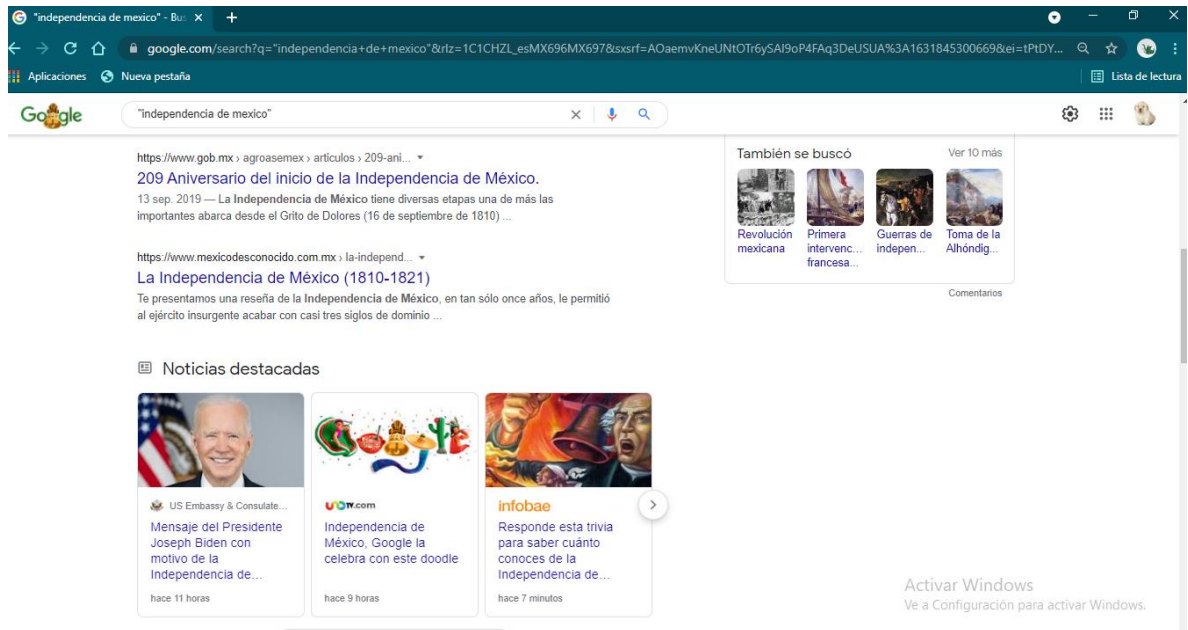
"independencia de mexico" - Bus ×

google.com/search?q="independencia+de+mexico"&rlz=1C1CHZL_esMX696MX697&sxsrf=AOaemvKneUNtOTr6ySAI9oP4FAq3DeUSUA%3A1631845300669&ei=tPtDY...

Aplicaciones Nueva pestaña

Lista de lectura

Google

"independencia de mexico"

https://www.gob.mx › agroasemex › articulos › 209-ani...

209 Aniversario del inicio de la Independencia de México.

13 sep. 2019 — La Independencia de México tiene diversas etapas una de más las importantes abarca desde el Grito de Dolores (16 de septiembre de 1810) ...

https://www.mexicodesconocido.com.mx › la-independ...

La Independencia de México (1810-1821)

Te presentamos una reseña de la Independencia de México, en tan sólo once años, le permitió al ejército insurgente acabar con casi tres siglos de dominio ...

También se buscó

Ver 10 más

Revolución mexicana

Primera intervenc... francesa...

Guerras de indepen...

Toma de la Alhóndig...

Comentarios

Noticias destacadas

US Embassy & Consulate...

Mensaje del Presidente Joseph Biden con motivo de la Independencia de...

hace 11 horas

UnoTV.com

Independencia de México, Google la celebra con este doodle

hace 9 horas

infobae

Responde esta trivia para saber cuánto conoces de la Independencia de...

hace 7 minutos

Activar Windows

Ve a Configuración para activar Windows.